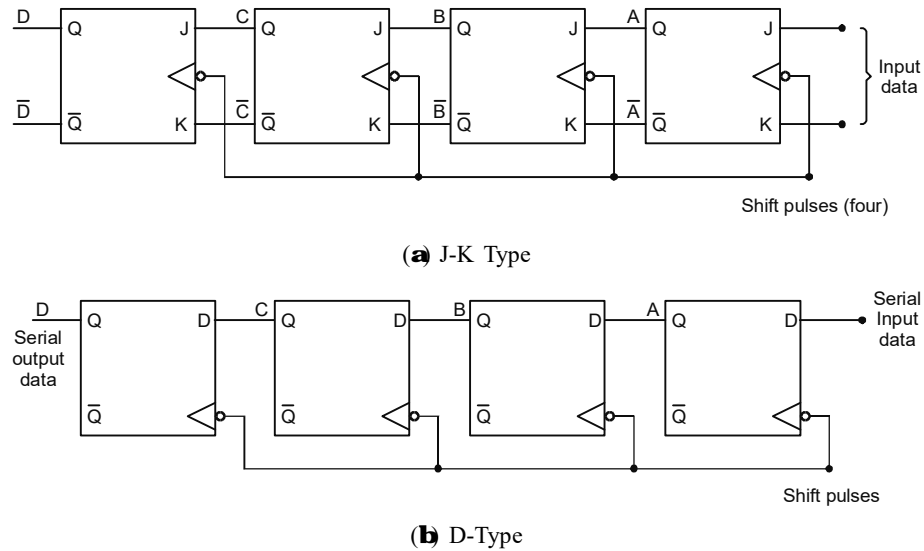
D Q J C Q J B Q J A Q J

$\overline{D}$ $\overline{Q}$ K $\overline{C}$ $\overline{Q}$ K $\overline{B}$ $\overline{Q}$ K $\overline{A}$ $\overline{Q}$ K

Input data

Shift pulses (four)

(a) J-K Type

D Q D C Q D B Q D A Q D

Serial output data

Serial Input data

$\overline{Q}$ $\overline{Q}$ $\overline{Q}$ $\overline{Q}$

Shift pulses

(b) D-Type